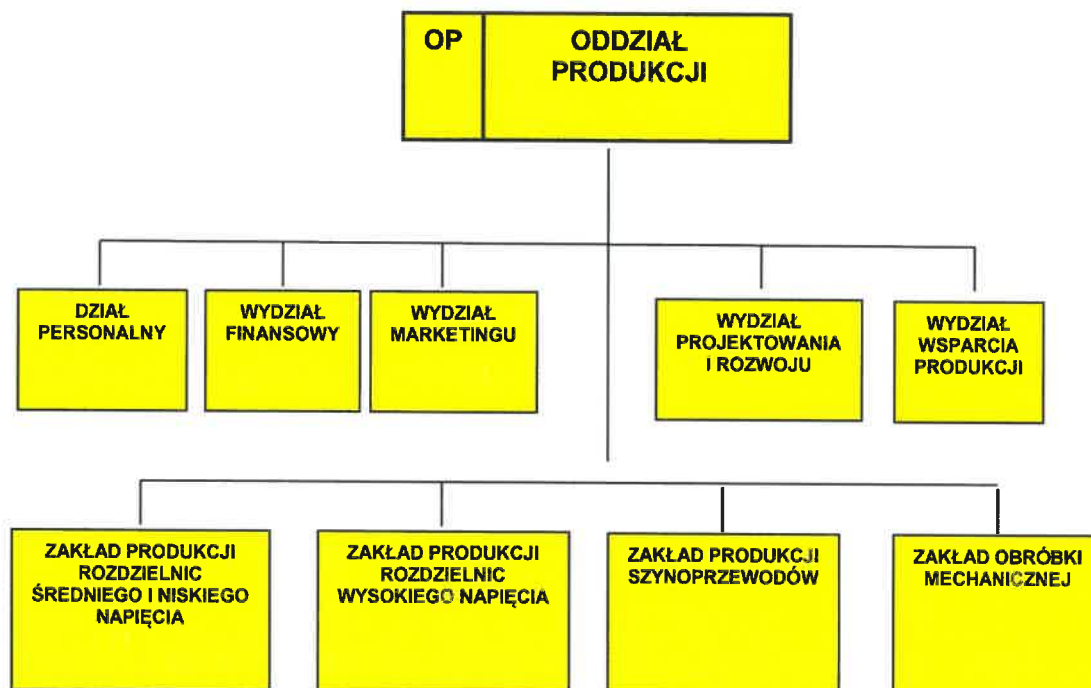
OP

ODDZIAŁ PRODUKCJI

DZIAŁ PERSONALNY

WYDZIAŁ FINANSOWY

WYDZIAŁ MARKETINGU

WYDZIAŁ PROJEKTOWANIA I ROZWOJU

WYDZIAŁ WSPARCIA PRODUKCJI

ZAKŁAD PRODUKCJI ROZDZIELNIC ŚREDNIEGO I NISKIEGO NAPIĘCIA

ZAKŁAD PRODUKCJI ROZDZIELNIC WYSOKIEGO NAPIĘCIA

ZAKŁAD PRODUKCJI SZYNOPRZEWODÓW

ZAKŁAD OBRÓBKI MECHANICZNEJ